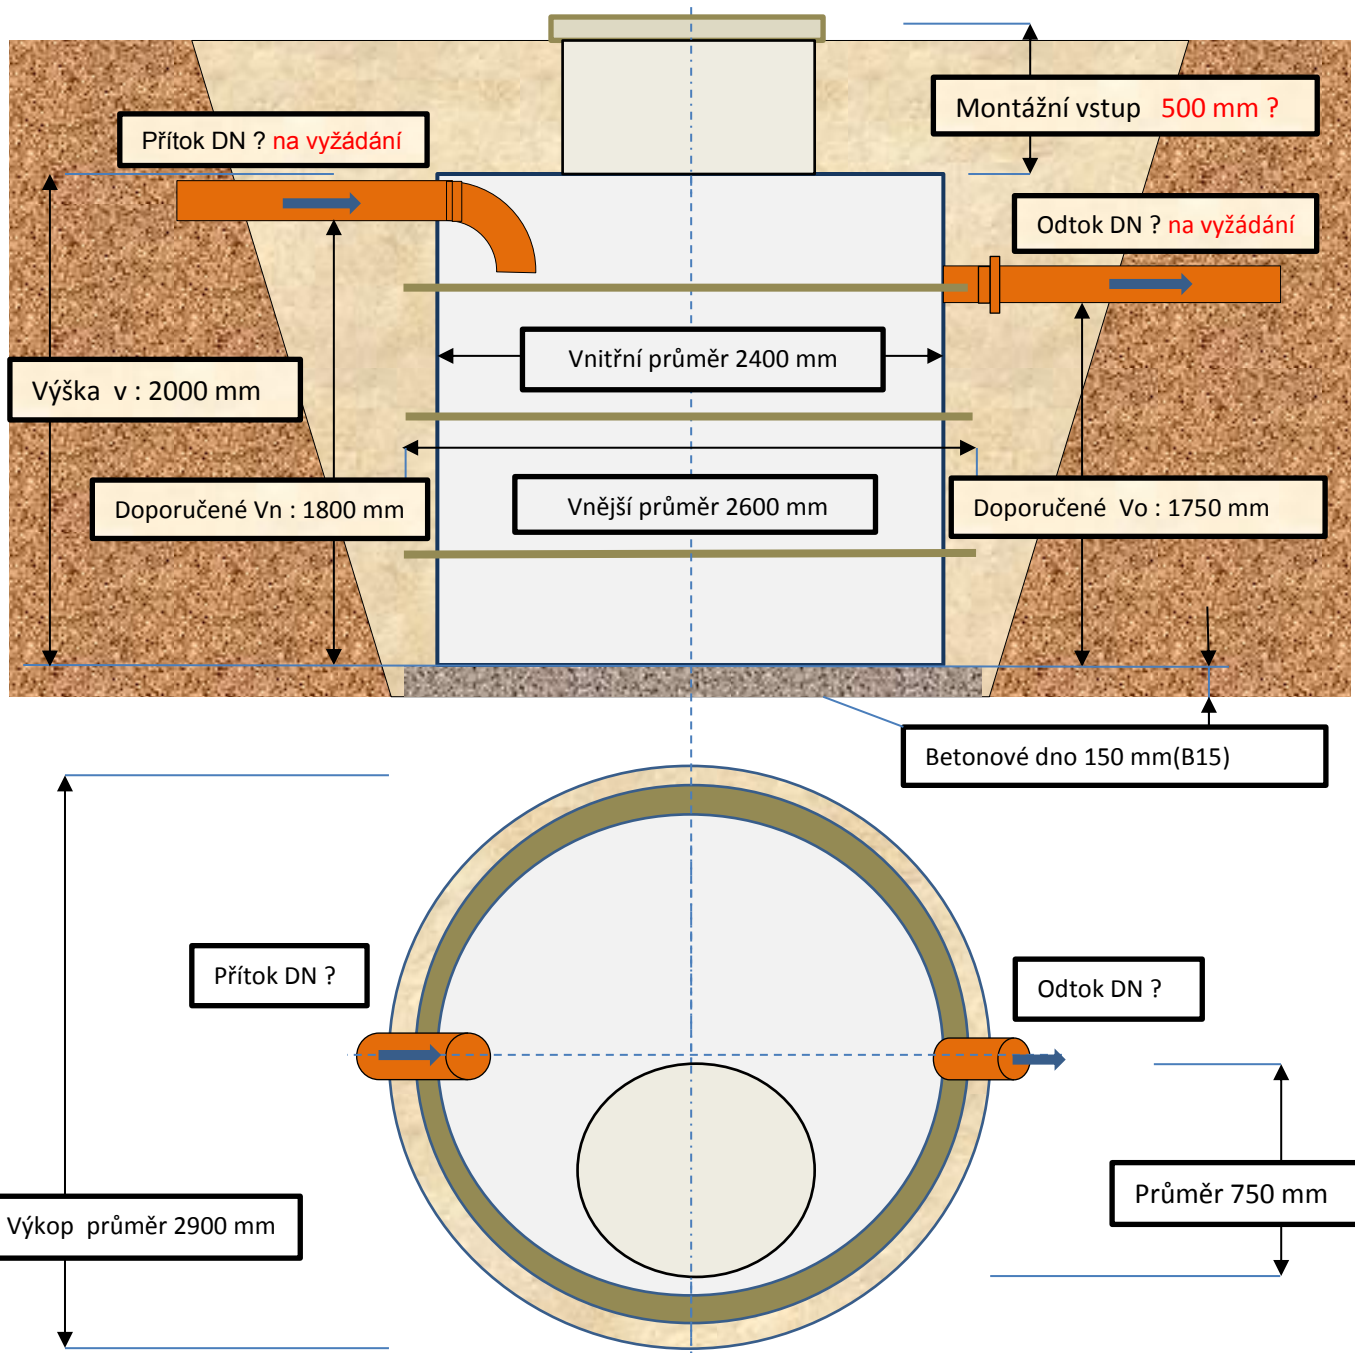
Montážní vstup 500 mm ?

Přítok DN ? na vyžádání

Odtok DN ? na vyžádání

Vnitřní průměr 2400 mm

Výška v : 2000 mm

Doporučené Vn : 1800 mm

Vnější průměr 2600 mm

Doporučené Vo : 1750 mm

Betonové dno 150 mm(B15)

Přítok DN ?

Odtok DN ?

Průměr 750 mm

Výkop průměr 2900 mm